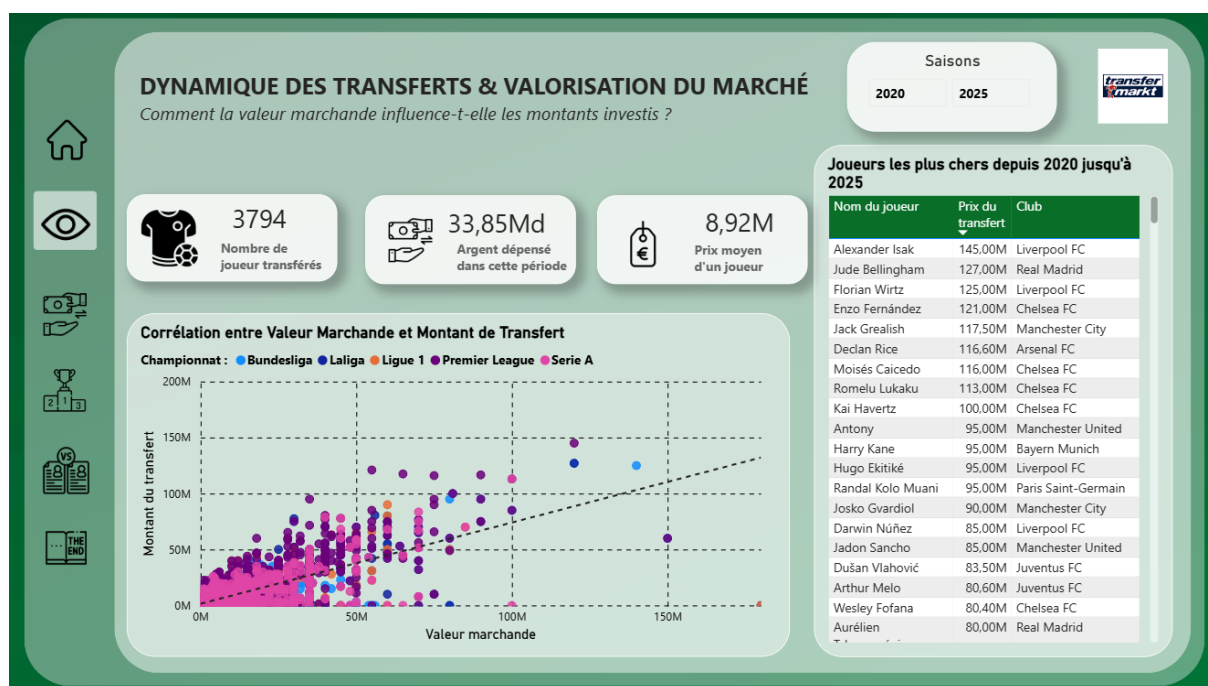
DYNAMIQUE DES TRANSFERTS & VALORISATION DU MARCHÉ

Comment la valeur marchande influence-t-elle les montants investis ?

Saisons

2020 2025

transfer markt

3794
Nombre de joueur transférés

33,85Md
Argent dépensé dans cette période

8,92M
Prix moyen d'un joueur

THE END

Corrélation entre Valeur Marchande et Montant de Transfert

Championnat : Bundesliga Laliga Ligue 1 Premier League Serie A

Montant du transfert

200M
150M
100M
50M
0M

0M 50M 100M 150M

Valeur marchande

Joueurs les plus chers depuis 2020 jusqu'à 2025

| Nom du joueur | Prix du transfert | Club |
|---|---|---|
| Alexander Isak | 145,00M | Liverpool FC |
| Jude Bellingham | 127,00M | Real Madrid |
| Florian Wirtz | 125,00M | Liverpool FC |
| Enzo Fernández | 121,00M | Chelsea FC |
| Jack Grealish | 117,50M | Manchester City |
| Declan Rice | 116,60M | Arsenal FC |
| Moisés Caicedo | 116,00M | Chelsea FC |
| Romelu Lukaku | 113,00M | Chelsea FC |
| Kai Havertz | 100,00M | Chelsea FC |
| Antony | 95,00M | Manchester United |
| Harry Kane | 95,00M | Bayern Munich |
| Hugo Ekitiké | 95,00M | Liverpool FC |
| Randal Kolo Muani | 95,00M | Paris Saint-Germain |
| Josko Gvardiol | 90,00M | Manchester City |
| Darwin Núñez | 85,00M | Liverpool FC |
| Jadon Sancho | 85,00M | Manchester United |
| Dušan Vlahović | 83,50M | Juventus FC |
| Arthur Melo | 80,60M | Juventus FC |
| Wesley Fofana | 80,40M | Chelsea FC |
| Aurélien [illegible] | 80,00M | Real Madrid |